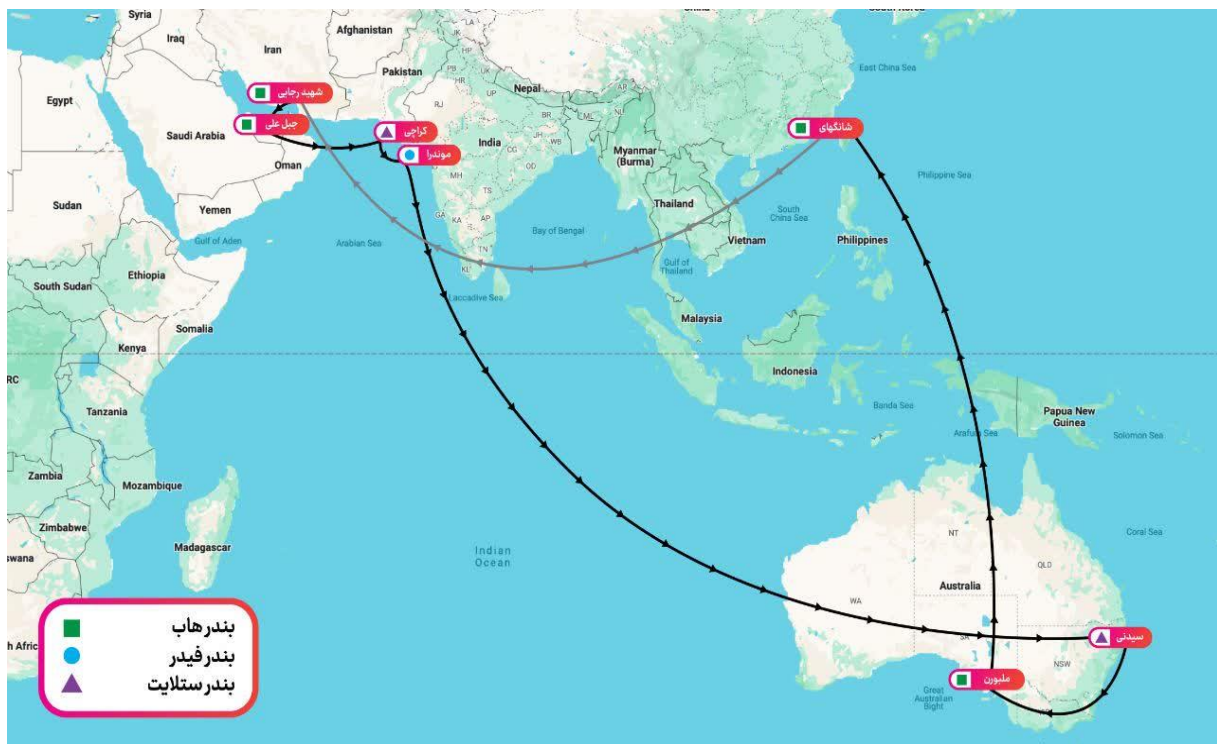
Syria
Iraq
Iran
Afghanistan
Pakistan
Nepal
Egypt
Saudi Arabia
Oman
Yemen
Sudan
India
Myanmar (Burma)
Thailand
Vietnam
Philippines
East China Sea
Philippine Sea
South China Sea
Bay of Bengal
Arabian Sea
Gulf of Aden
Gulf of Thailand
Laccadive Sea
Ethiopia
South Sudan
Somalia
Kenya
Malaysia
Indonesia
Banda Sea
Arafura Sea
Papua New Guinea
Solomon Sea
Coral Sea
Tanzania
Zambia
Mozambique
Zimbabwe
Madagascar
Indian Ocean
Australia
NT
QLD
WA
SA
NSW
Great Australian Bight
شهید رجایی
جبل علی
کراچی
موندرا
شانگهای
سیدنی
ملبورن
بندرهاب
بندرفیدر
بندرستلایت